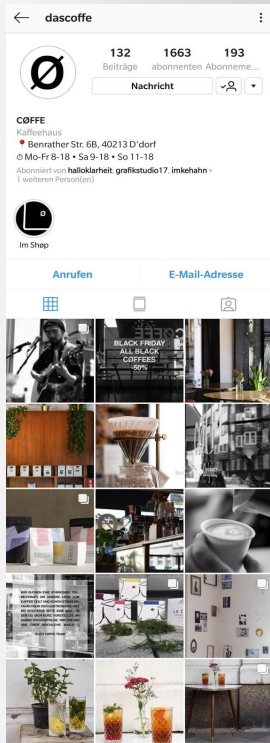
dascoffe

132
Beiträge

1663
abonnenten

193
Abonneme...

Nachricht

CØFFE
Kaffeehaus
📍 Benrather Str. 6B, 40213 D'dorf
⏱ Mo-Fr 8-18 • Sa 9-18 • So 11-18
Abonniert von halloklarheit, grafikstudio17, imkehahn + 1 weiteren Person(en)

Im Shøp

Anrufen

E-Mail-Adresse

BLACK FRIDAY
ALL BLACK
COFFEES
-50%

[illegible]